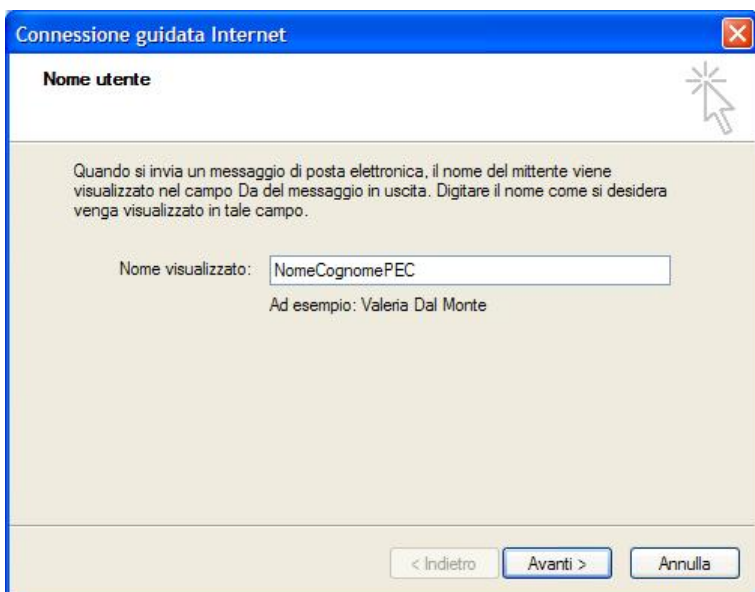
Connessione guidata Internet

Nome utente

Quando si invia un messaggio di posta elettronica, il nome del mittente viene visualizzato nel campo Da del messaggio in uscita. Digitare il nome come si desidera venga visualizzato in tale campo.

Nome visualizzato: NomeCognomePEC

Ad esempio: Valeria Dal Monte

< Indietro | Avanti > | Annulla